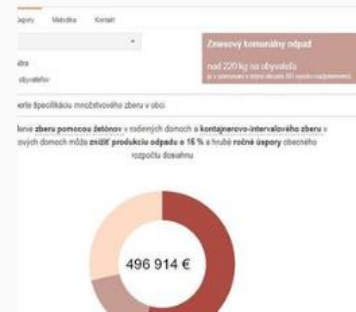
Úspory Metodika Kontakt

etra
obyvateľov

Zmesový komunálny odpad

nad 220 kg na obyvateľa
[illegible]

erte špecifikáciu množstvového zberu v obci

ene zberu pomocou žetónov v rodinných domoch a kontajnerovo-intervalového zberu v ových domoch môžu znížiť produkciu odpadu o 16 % a hrubé ročné úspory obecného rozpočtu dosiahnu

496 914 €